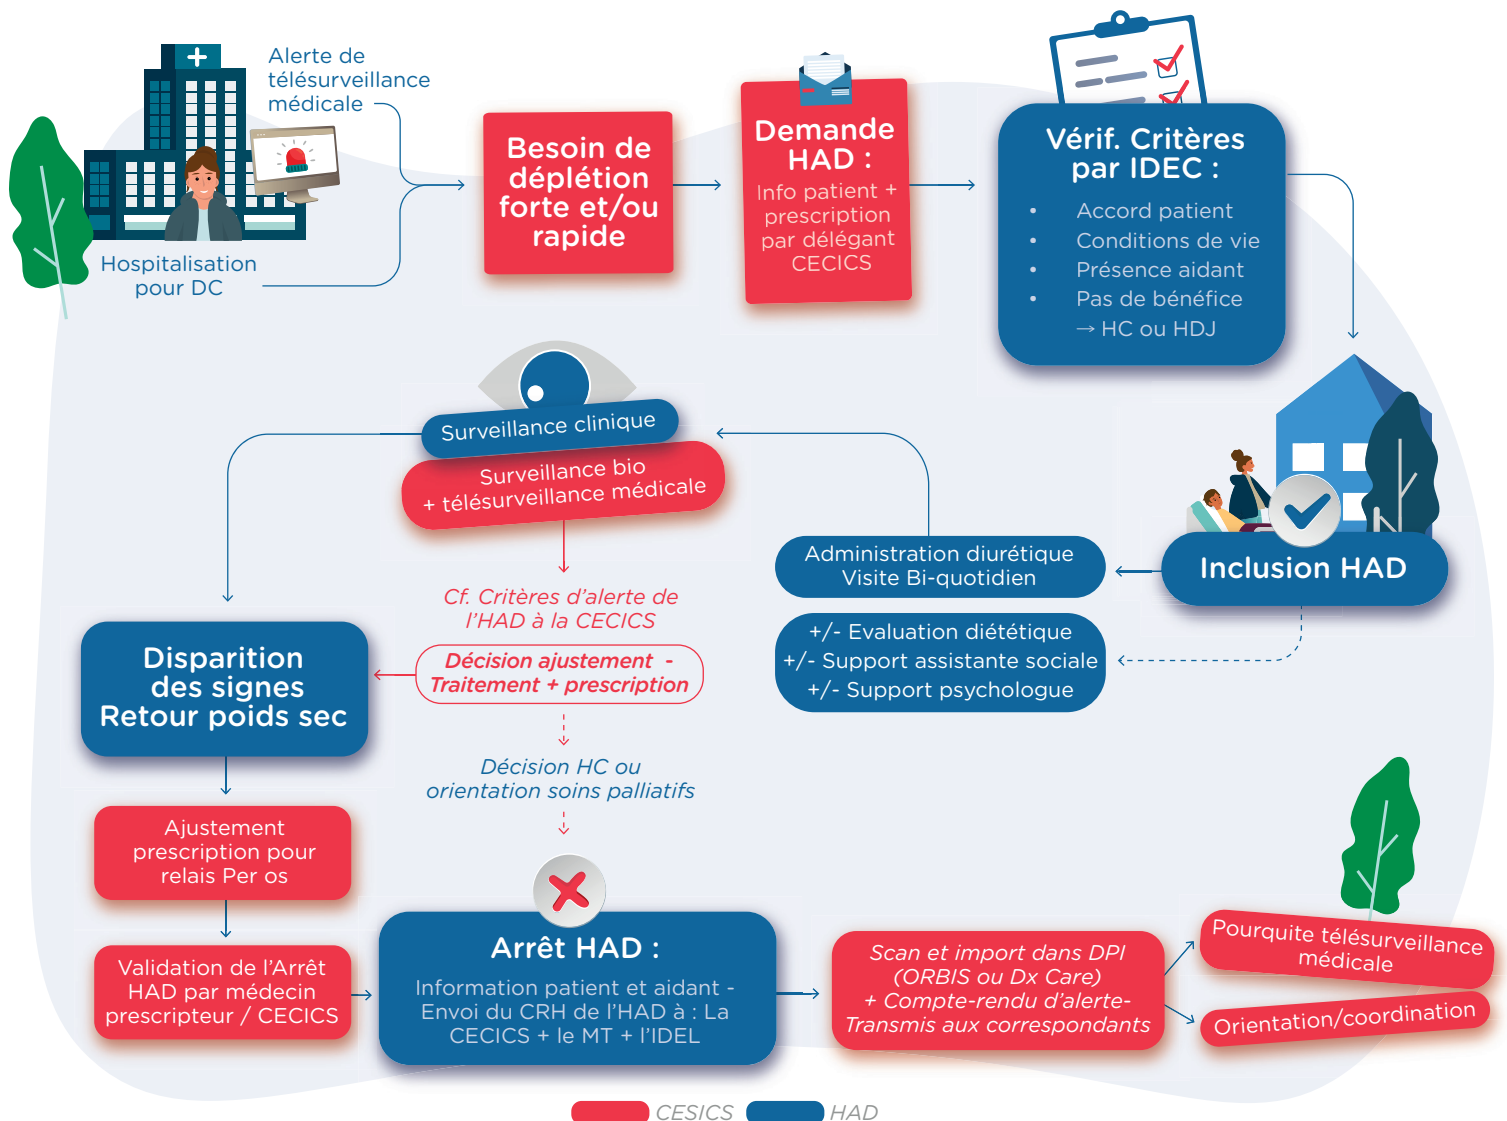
Alerte de télésurveillance médicale

Hospitalisation pour DC

Besoin de déplétion forte et/ou rapide

Demande HAD :
Info patient + prescription par délégant CECICS

Vérif. Critères par IDEC :
• Accord patient
• Conditions de vie
• Présence aidant
• Pas de bénéfice → HC ou HDJ

Surveillance clinique

Surveillance bio + télésurveillance médicale

Cf. Critères d'alerte de l'HAD à la CECICS

Décision ajustement - Traitement + prescription

Décision HC ou orientation soins palliatifs

Administration diurétique
Visite Bi-quotidien

Inclusion HAD

+/- Evaluation diététique
+/- Support assistante sociale
+/- Support psychologue

Disparition des signes
Retour poids sec

Ajustement prescription pour relais Per os

Validation de l'Arrêt HAD par médecin prescripteur / CECICS

Arrêt HAD :
Information patient et aidant - Envoi du CRH de l'HAD à : La CECICS + le MT + l'IDEL

Scan et import dans DPI (ORBIS ou Dx Care) + Compte-rendu d'alerte-Transmis aux correspondants

Pourquite télésurveillance médicale

Orientation/coordination

CESICS HAD